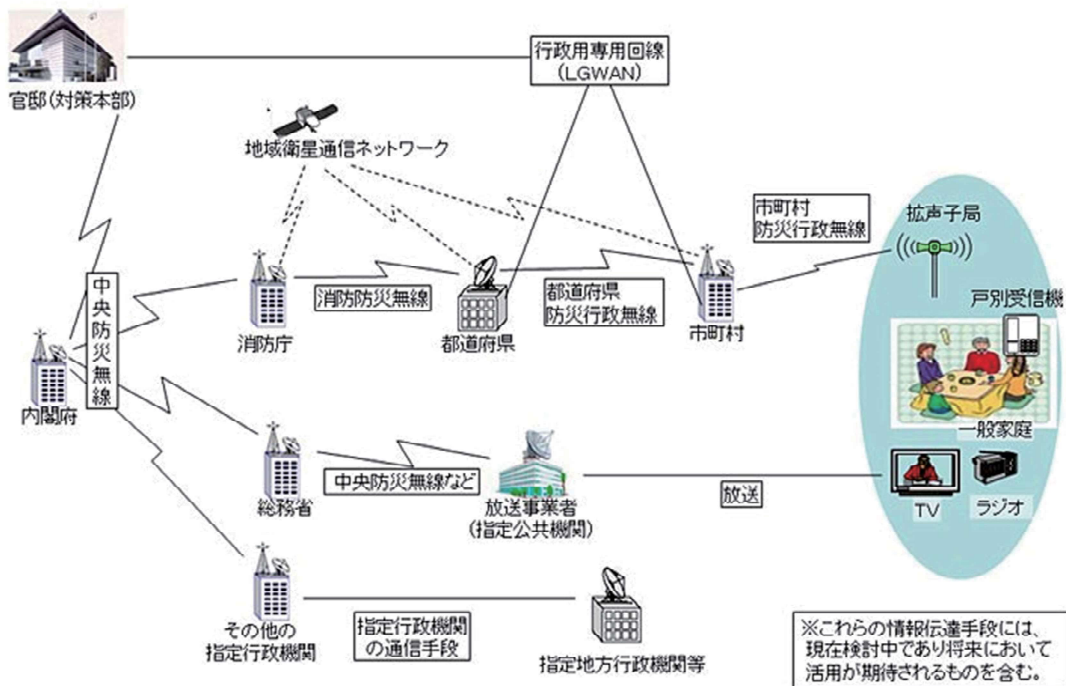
官邸（対策本部）

行政用専用回線（LGWAN）

地域衛星通信ネットワーク

市町村防災行政無線

拡声子局

中央防災無線

消防防災無線

都道府県防災行政無線

消防庁

都道府県

市町村

戸別受信機

内閣府

一般家庭

総務省

中央防災無線など

放送事業者（指定公共機関）

放送

TV

ラジオ

その他の指定行政機関

指定行政機関の通信手段

指定地方行政機関等

※これらの情報伝達手段には、現在検討中であり将来において活用が期待されるものを含む。